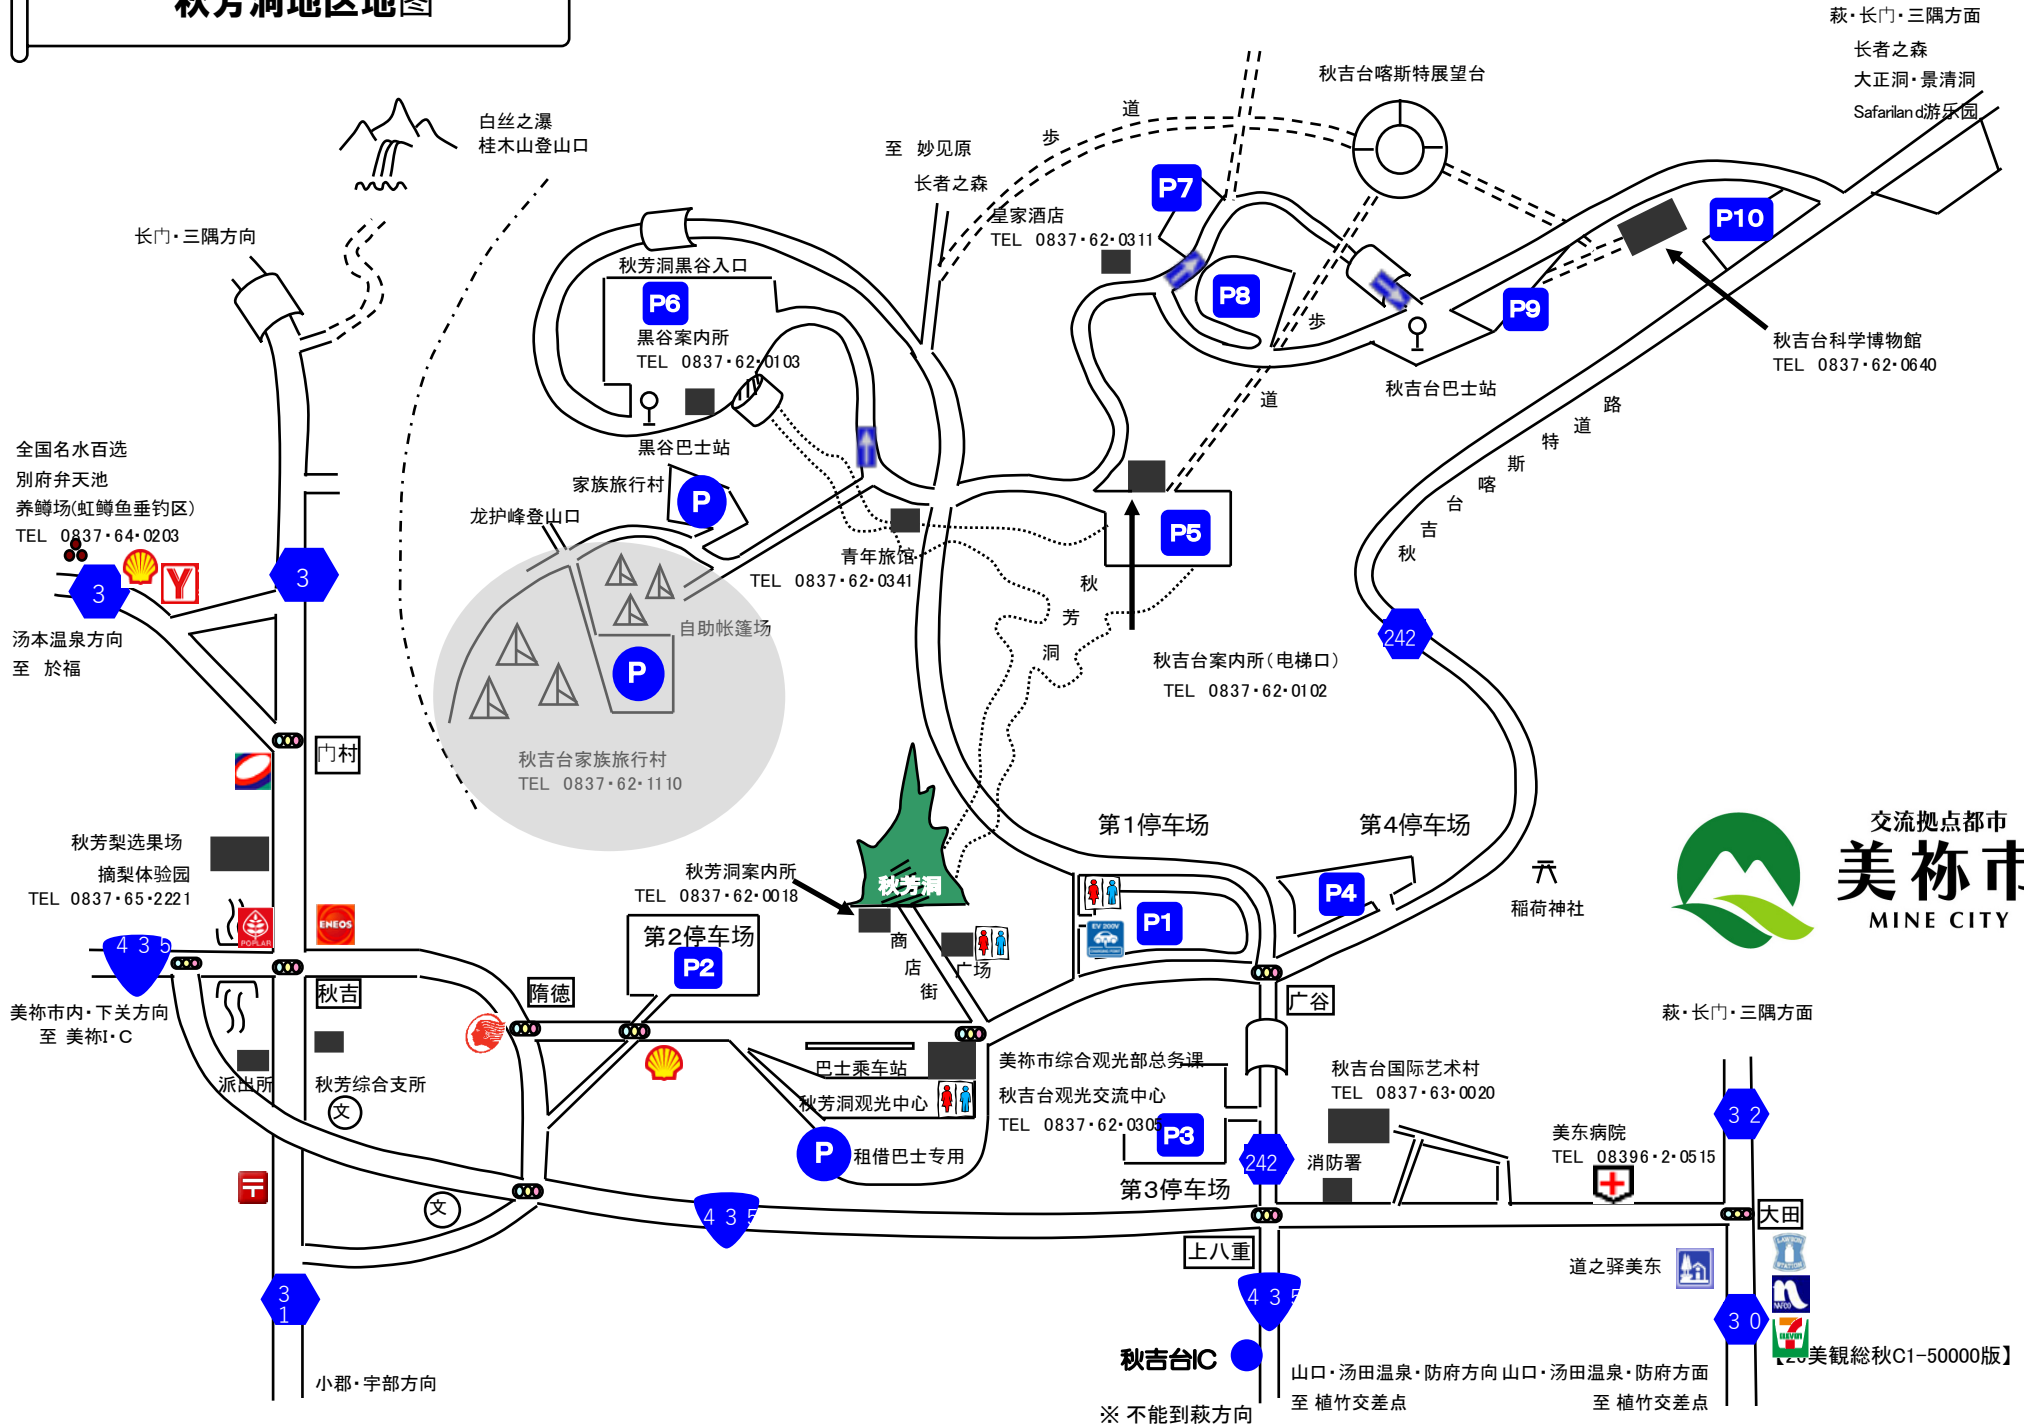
秋芳洞地区地图

萩・长门・三隅方面
长者之森
大正洞・景清洞
Safariland游乐园

白丝之瀑
桂木山登山口

秋吉台喀斯特展望台

至 妙见原
长者之森

步
道

星家酒店
TEL 0837・62・0311

P7
P10
P8
P9

长门・三隅方向

秋芳洞黒谷入口
P6
黒谷案内所
TEL 0837・62・0103
黒谷巴士站

步
道

秋吉台巴士站

秋吉台科学博物館
TEL 0837・62・0640

全国名水百选
别府弁天池
养鳟场(虹鳟鱼垂钓区)
TEL 0837・64・0203

家族旅行村
P
龙护峰登山口

青年旅馆
TEL 0837・62・0341

P5

秋
芳
洞

路
道
特
斯
喀
台
吉
秋

3
3

汤本温泉方向
至 於福

自助帐篷场
P

秋吉台案内所(电梯口)
TEL 0837・62・0102

242

门村

秋吉台家族旅行村
TEL 0837・62・1110

秋芳梨选果场
摘梨体验园
TEL 0837・65・2221

第1停车场
第4停车场

交流拠点都市
美祢市
MINE CITY

秋芳洞案内所
TEL 0837・62・0018

秋芳洞

P1
P4

稲荷神社

第2停车场
P2

商
店
街
广场

435

美祢市内・下关方向
至 美祢I・C

秋吉
隋德

广谷

萩・长门・三隅方面

巴士乘车站
美祢市综合观光部总务课
秋吉台观光交流中心
TEL 0837・62・0305
P3

秋吉台国际艺术村
TEL 0837・63・0020

派出所
秋芳综合支所
文

秋芳洞观光中心
P
租借巴士专用

242
消防署

美东病院
TEL 08396・2・0515

32

第3停车场

文

435

大田

上八重

道之驿美东

31

435

30

小郡・宇部方向

秋吉台IC

山口・汤田温泉・防府方向 山口・汤田温泉・防府方面
至 植竹交差点 至 植竹交差点

※ 不能到萩方向

【20美観総秋C1-50000版】